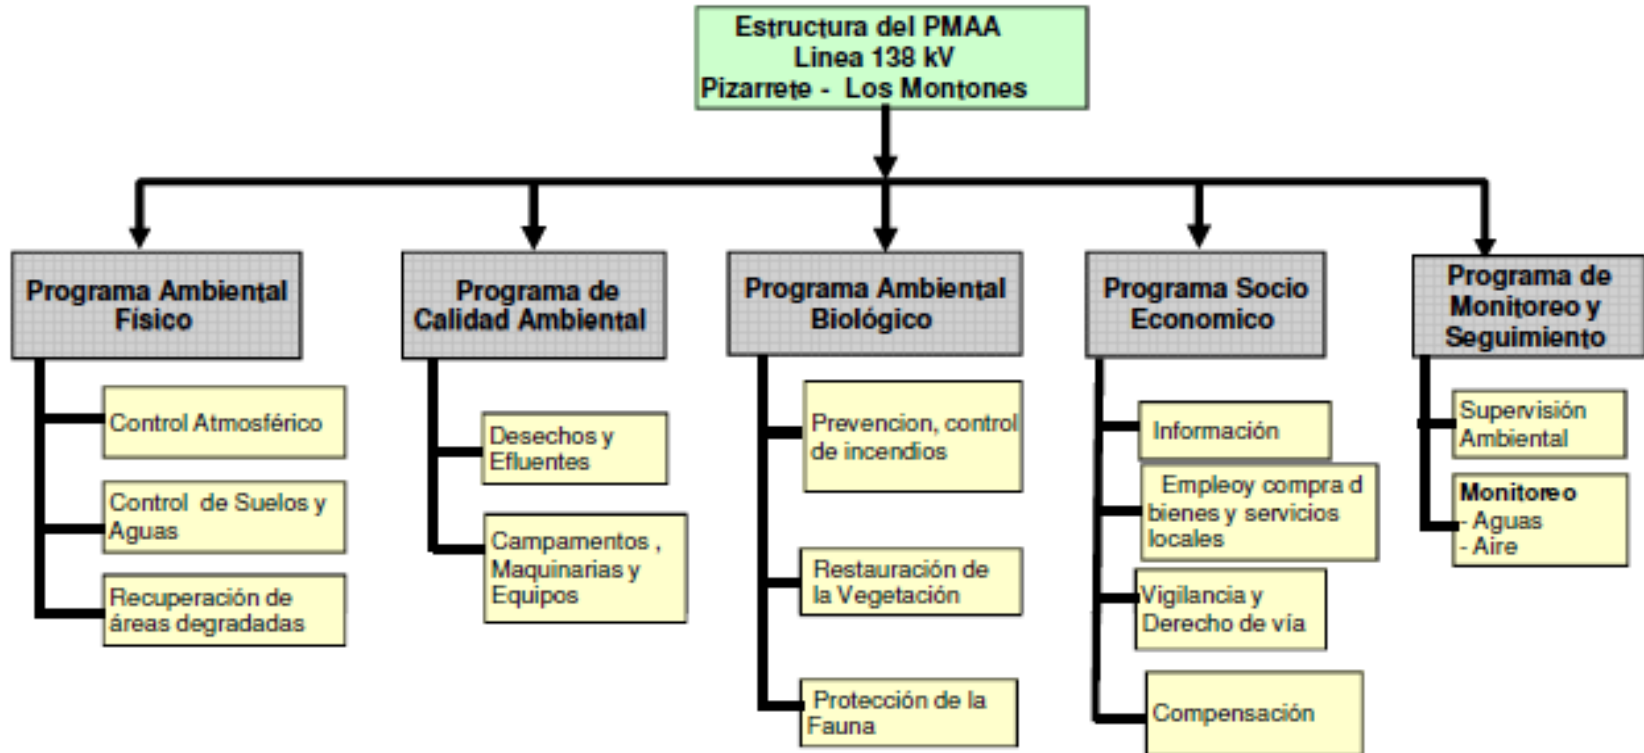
Estructura del PMAA
Linea 138 kV
Pizarrete - Los Montones

Programa Ambiental Físico

Control Atmosférico

Control de Suelos y Aguas

Recuperación de áreas degradadas

Programa de Calidad Ambiental

Desechos y Efluentes

Campamentos , Maquinarias y Equipos

Programa Ambiental Biológico

Prevencion, control de incendios

Restauración de la Vegetación

Protección de la Fauna

Programa Socio Economico

Información

Empleoy compra d bienes y servicios locales

Vigilancia y Derecho de vía

Compensación

Programa de Monitoreo y Seguimiento

Supervisión Ambiental

Monitoreo
- Aguas
- Aire